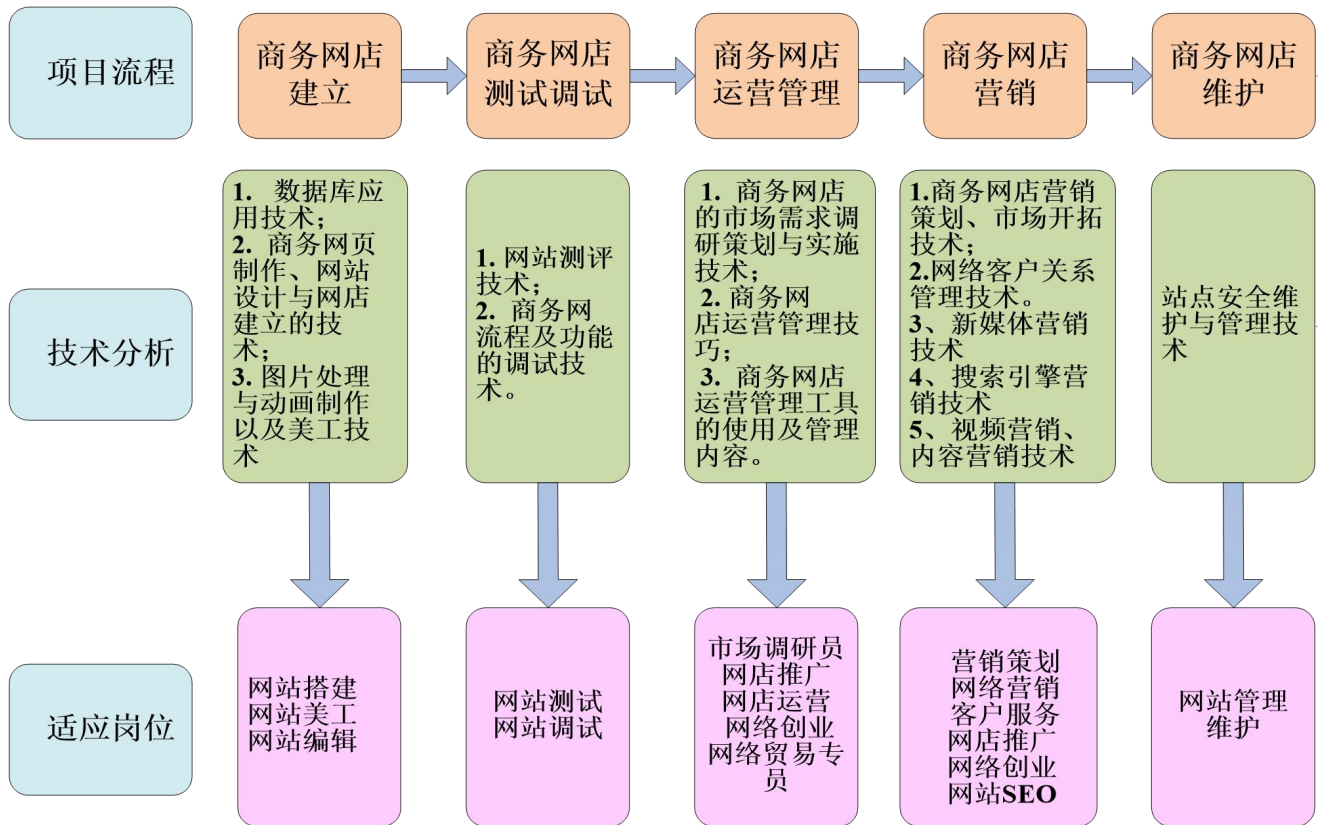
项目流程

商务网店建立

商务网店测试调试

商务网店运营管理

商务网店营销

商务网店维护

技术分析

1. 数据库应用技术；
2. 商务网页制作、网站设计与网店建立的技术；
3. 图片处理与动画制作以及美工技术

1. 网站测评技术；
2. 商务网流程及功能的调试技术。

1. 商务网店的市场需求调研策划与实施技术；
2. 商务网店运营管理技巧；
3. 商务网店运营管理工具的使用及管理内容。

1.商务网店营销策划、市场开拓技术；
2.网络客户关系管理技术。
3、新媒体营销技术
4、搜索引擎营销技术
5、视频营销、内容营销技术

站点安全维护与管理技术

适应岗位

网站搭建
网站美工
网站编辑

网站测试
网站调试

市场调研员
网店推广
网店运营
网络创业
网络贸易专员

营销策划
网络营销
客户服务
网店推广
网络创业
网站SEO

网站管理维护